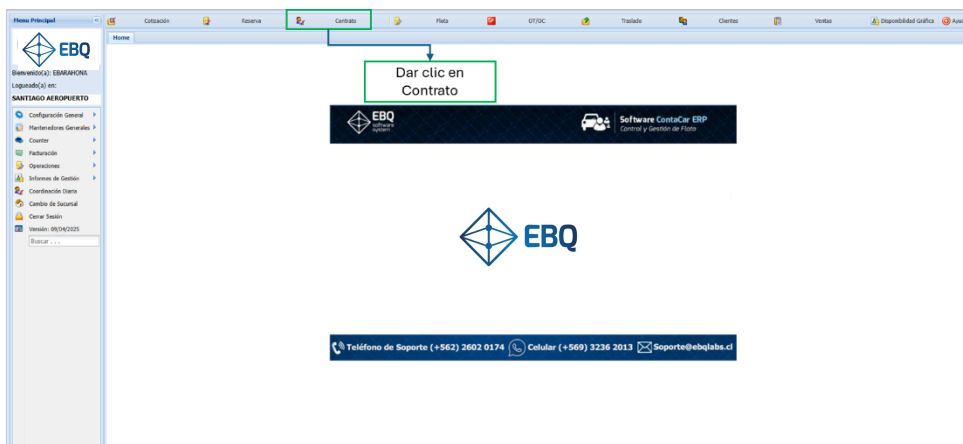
Menu Principal

Cotización Reserva Contrato Flota OT/OC Traslado Clientes Ventas Disponibilidad Gráfica Ayu

Home

EBQ

Bienvenido(a): EBARAHONA
Logueado(a) en:
SANTIAGO AEROPUERTO

Configuración General
Mantenedores Generales
Counter
Facturación
Operaciones
Informes de Gestión
Coordinación Diaria
Cambio de Sucursal
Cerrar Sesión
Versión: 09/04/2025
Buscar . . .

Dar clic en Contrato

EBQ software system

Software ContaCar ERP
Control y Gestión de Flota

EBQ

Teléfono de Soporte (+562) 2602 0174 Celular (+569) 3236 2013 Soporte@ebqlabs.cl